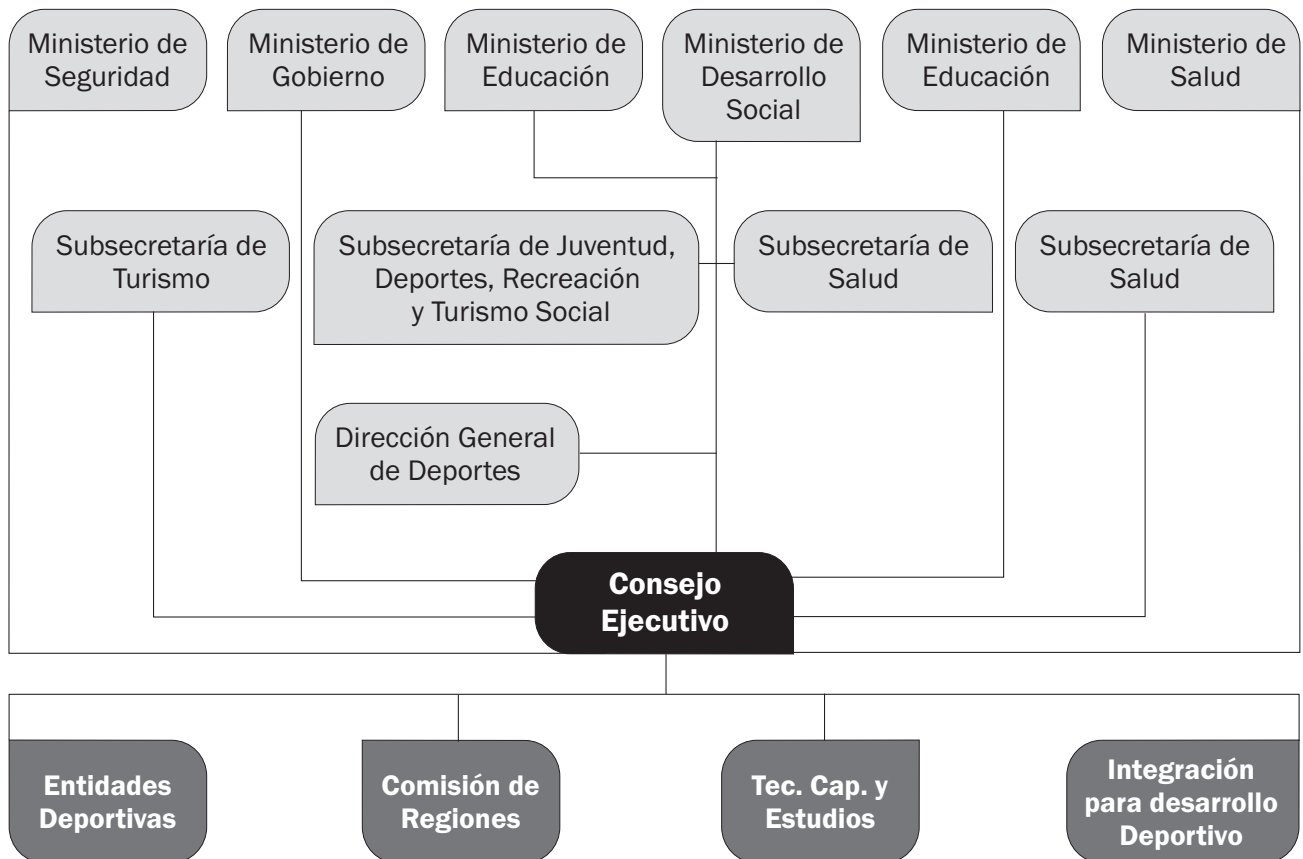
Ministerio de Seguridad

Ministerio de Gobierno

Ministerio de Educación

Ministerio de Desarrollo Social

Ministerio de Educación

Ministerio de Salud

Subsecretaría de Turismo

Subsecretaría de Juventud, Deportes, Recreación y Turismo Social

Subsecretaría de Salud

Subsecretaría de Salud

Dirección General de Deportes

Consejo Ejecutivo

Entidades Deportivas

Comisión de Regiones

Tec. Cap. y Estudios

Integración para desarrollo Deportivo